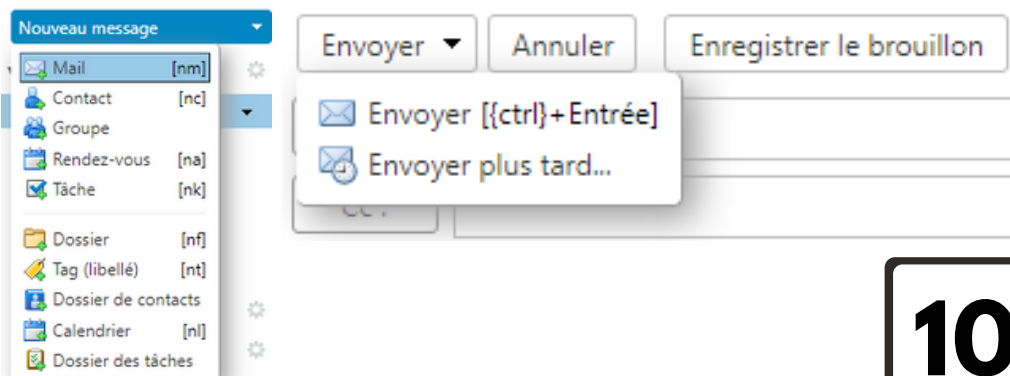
Nouveau message

Mail [nm]
Contact [nc]
Groupe
Rendez-vous [na]
Tâche [nk]
Dossier [nf]
Tag (libellé) [nt]
Dossier de contacts
Calendrier [nl]
Dossier des tâches

Envoyer
Annuler
Enregistrer le brouillon

Envoyer [{ctrl}+Entrée]
Envoyer plus tard...

Cc :

10